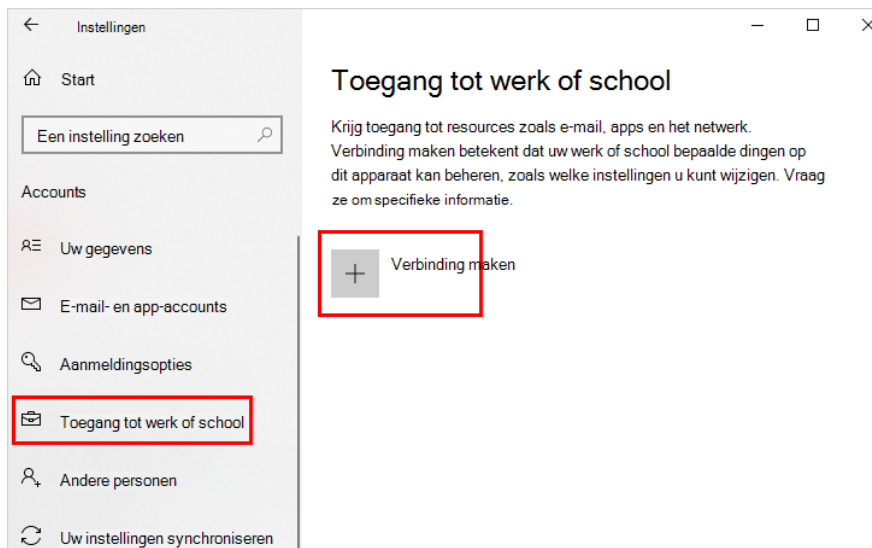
Instellingen

Start

Een instelling zoeken

Accounts

Uw gegevens

E-mail- en app-accounts

Aanmeldingsopties

Toegang tot werk of school

Andere personen

Uw instellingen synchroniseren

Toegang tot werk of school

Krijg toegang tot resources zoals e-mail, apps en het netwerk. Verbinding maken betekent dat uw werk of school bepaalde dingen op dit apparaat kan beheren, zoals welke instellingen u kunt wijzigen. Vraag ze om specifieke informatie.

Verbinding maken